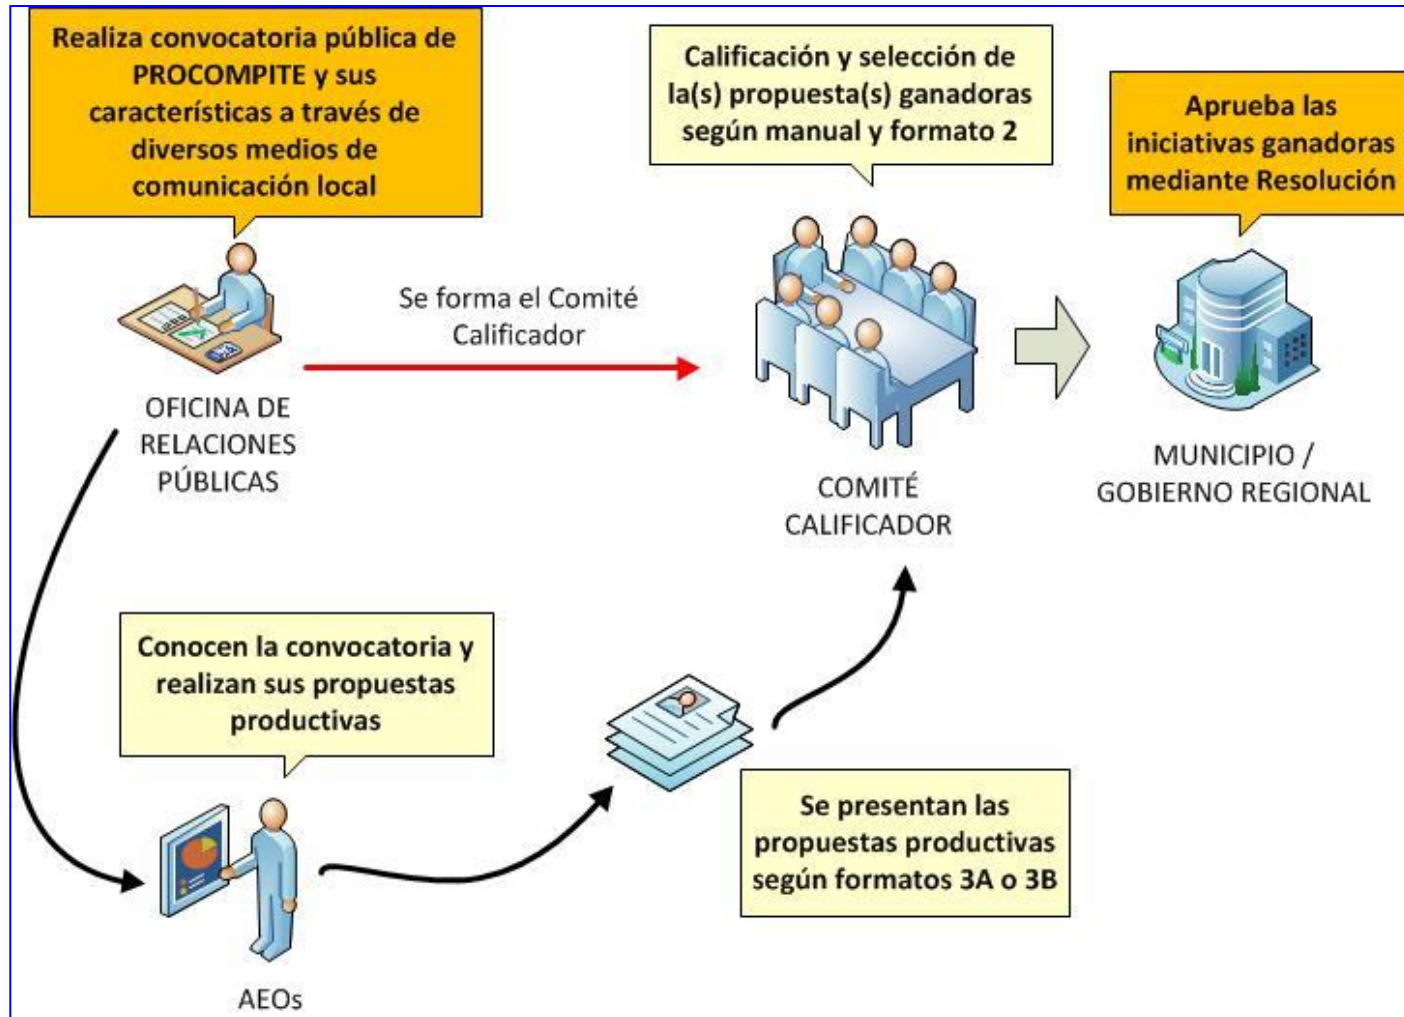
Realiza convocatoria pública de PROCOMPITE y sus características a través de diversos medios de comunicación local

OFICINA DE RELACIONES PÚBLICAS

Se forma el Comité Calificador

Calificación y selección de la(s) propuesta(s) ganadoras según manual y formato 2

COMITÉ CALIFICADOR

Aprueba las iniciativas ganadoras mediante Resolución

MUNICIPIO / GOBIERNO REGIONAL

Conocen la convocatoria y realizan sus propuestas productivas

AEOs

Se presentan las propuestas productivas según formatos 3A o 3B